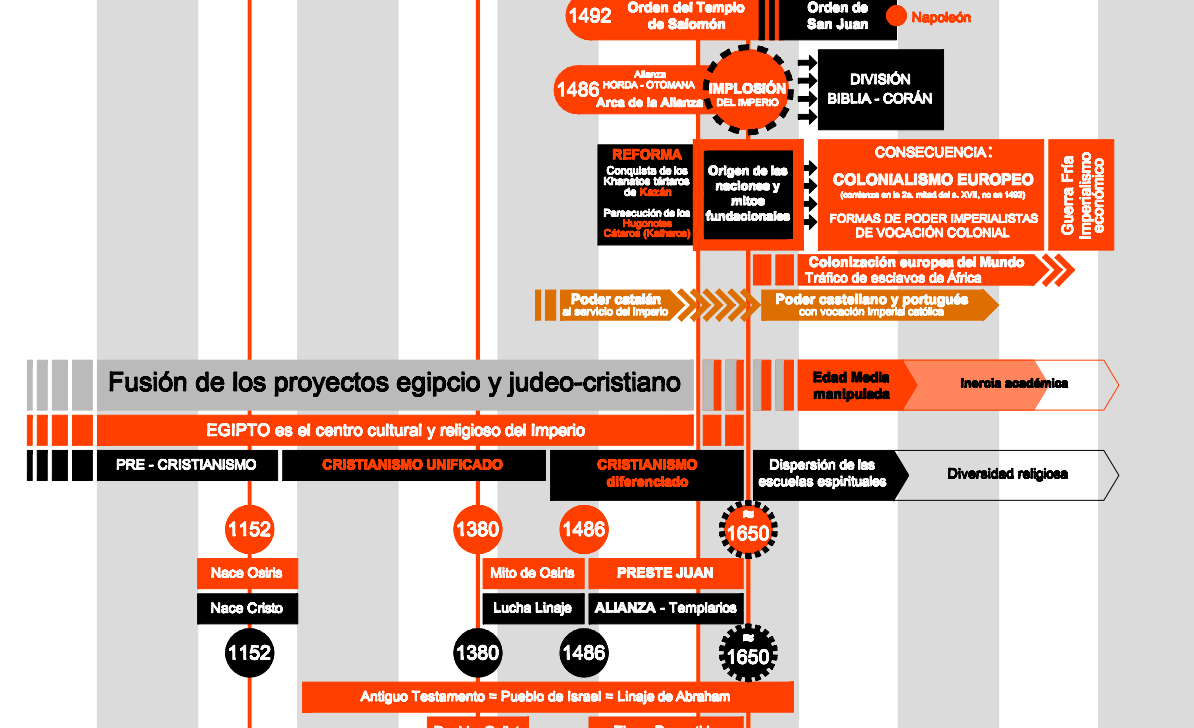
1492 Orden del Templo de Salomón

Orden de San Juan

Napoleón

1486 Alianza HORDA - OTOMANA Arca de la Alianza

IMPLOSIÓN DEL IMPERIO

DIVISIÓN BIBLIA - CORÁN

REFORMA
Conquista de los Khanatos tártaros de Kazán
Persecución de los Hugonotes Cátaros (Katharos)

Origen de las naciones y mitos fundacionales

CONSECUENCIA:
COLONIALISMO EUROPEO
(comienza en la 2a. mitad del s. XVII, no en 1492)
FORMAS DE PODER IMPERIALISTAS DE VOCACIÓN COLONIAL

Guerra Fría Imperialismo económico

Colonización europea del Mundo
Tráfico de esclavos de África

Poder catalán al servicio del imperio

Poder castellano y portugués con vocación imperial católica

Fusión de los proyectos egipcio y judeo-cristiano

Edad Media manipulada

Inercia académica

EGIPTO es el centro cultural y religioso del Imperio

PRE - CRISTIANISMO

CRISTIANISMO UNIFICADO

CRISTIANISMO diferenciado

Dispersión de las escuelas espirituales

Diversidad religiosa

1152

1380

1486

≈ 1650

Nace Osiris

Mito de Osiris

PRESTE JUAN

Nace Cristo

Lucha Linaje

ALIANZA - Templarios

1152

1380

1486

≈ 1650

Antiguo Testamento = Pueblo de Israel = Linaje de Abraham